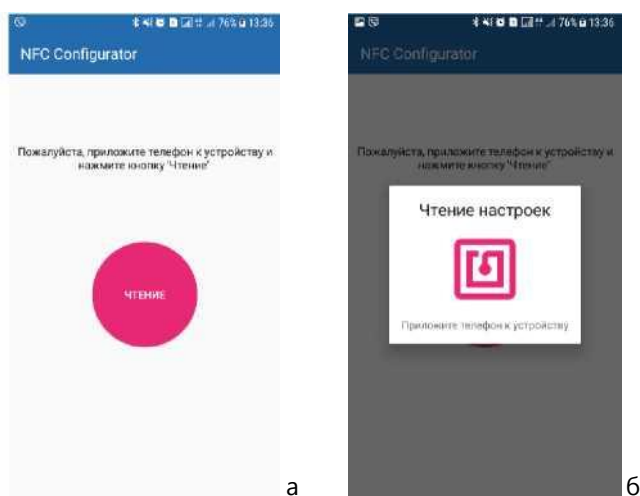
76% 13:36

NFC Configurator

Пожалуйста, приложите телефон к устройству и нажмите кнопку "Чтение"

ЧТЕНИЕ

а

76% 13:36

NFC Configurator

Пожалуйста, приложите телефон к устройству и нажмите кнопку "Чтение"

Чтение настроек

Приложите телефон к устройству

б